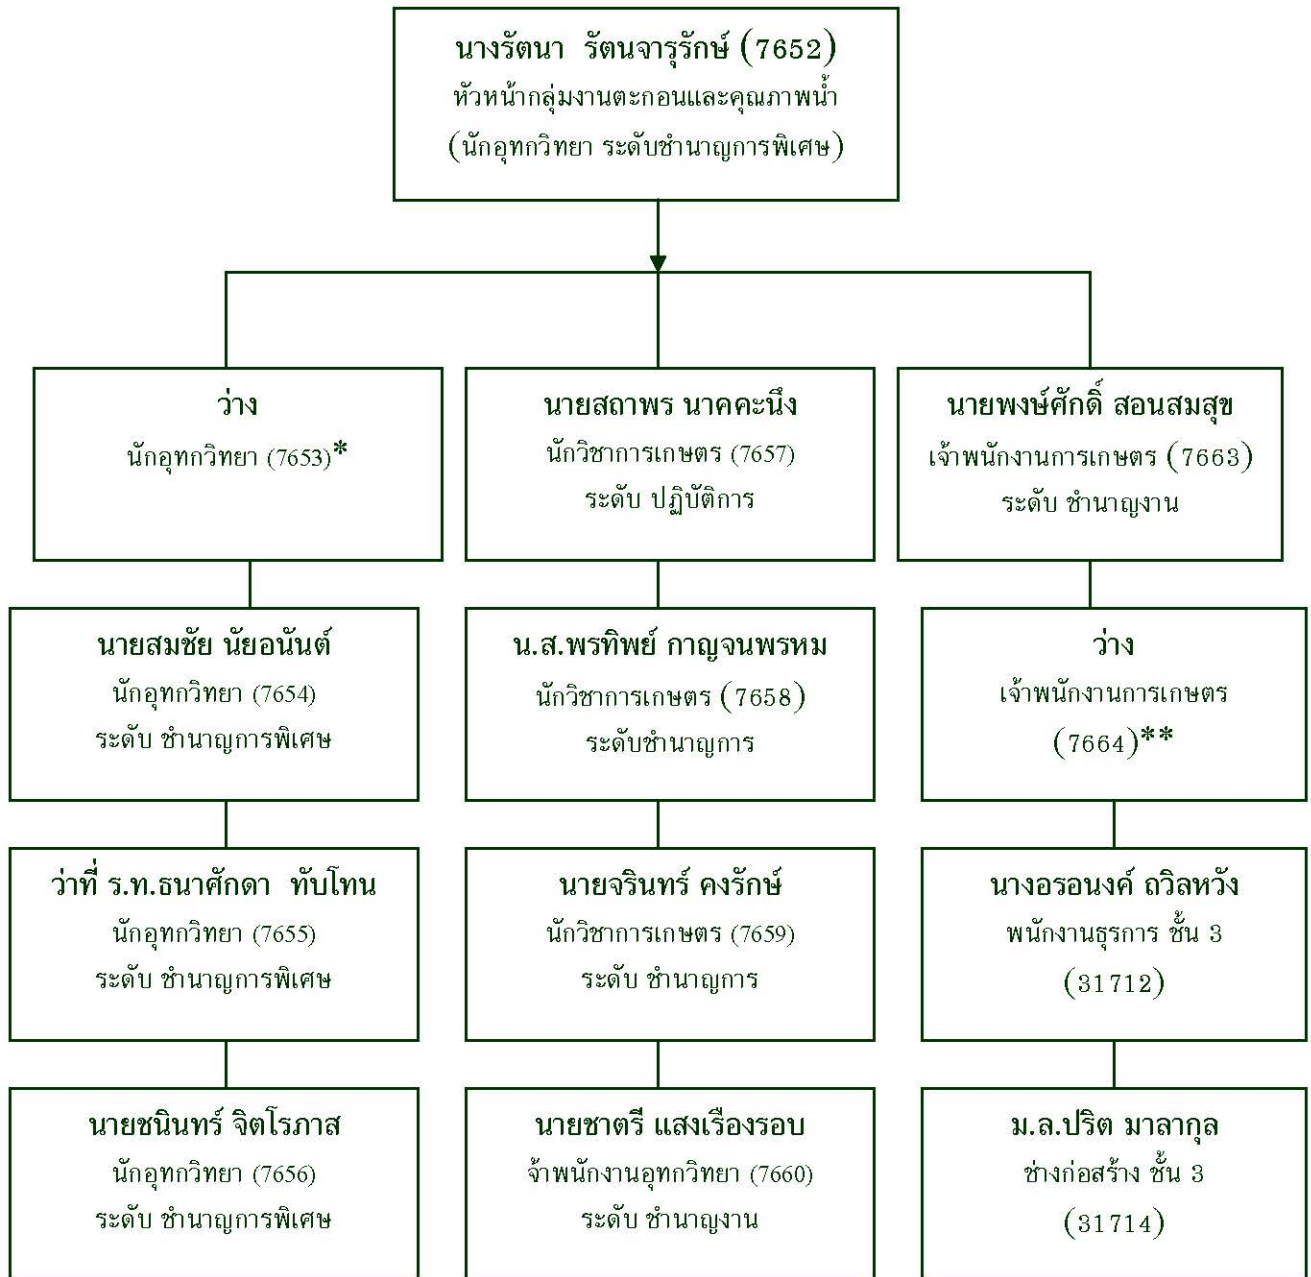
นางรัตนา รัตนจารุรักษ์ (7652)
หัวหน้ากลุ่มงานตะกอนและคุณภาพน้ำ
(นักอุทกวิทยา ระดับชำนาญการพิเศษ)

ว่าง
นักอุทกวิทยา (7653)*

นายสถาพร นาคคะนึง
นักวิชาการเกษตร (7657)
ระดับ ปฏิบัติการ

นายพงษ์ศักดิ์ สอนสมสุข
เจ้าพนักงานการเกษตร (7663)
ระดับ ชำนาญงาน

นายสมชัย นัยอนันต์
นักอุทกวิทยา (7654)
ระดับ ชำนาญการพิเศษ

น.ส.พรทิพย์ กาญจนพรหม
นักวิชาการเกษตร (7658)
ระดับชำนาญการ

ว่าง
เจ้าพนักงานการเกษตร
(7664)**

ว่าที่ ร.ท.ธนาศักดา ทับโทน
นักอุทกวิทยา (7655)
ระดับ ชำนาญการพิเศษ

นายจรินทร์ คงรักษ์
นักวิชาการเกษตร (7659)
ระดับ ชำนาญการ

นางอรอนงค์ ถวิลหวัง
พนักงานธุรการ ชั้น 3
(31712)

นายชนินทร์ จิตโรภาส
นักอุทกวิทยา (7656)
ระดับ ชำนาญการพิเศษ

นายชาตรี แสงเรืองรอบ
จ้าพนักงานอุทกวิทยา (7660)
ระดับ ชำนาญงาน

ม.ล.ปริต มาลากุล
ช่างก่อสร้าง ชั้น 3
(31714)